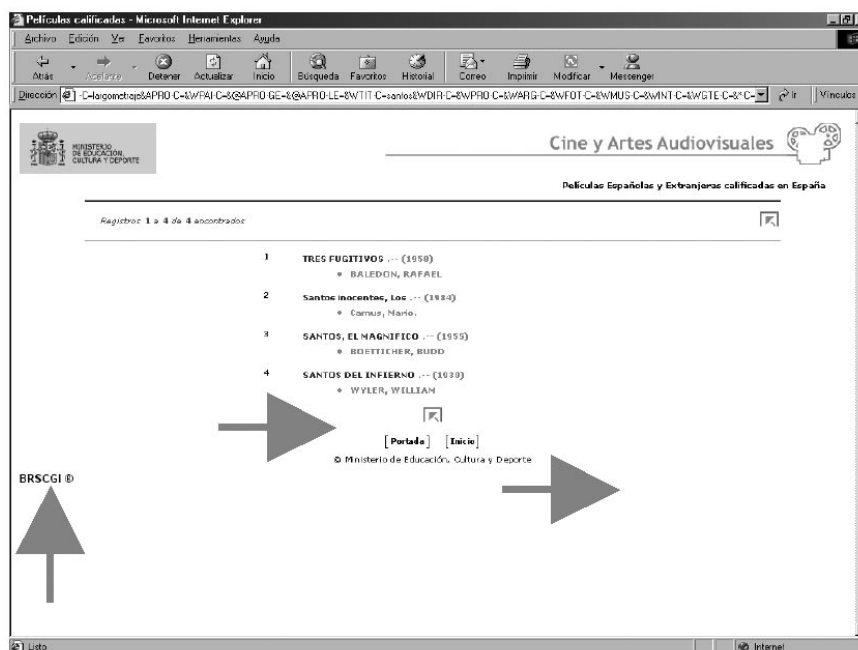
Películas calificadas - Microsoft Internet Explorer

Archivo Edición Ver Favoritos Herramientas Ayuda

Atrás Adelante Detener Actualizar Inicio Búsqueda Favoritos Historial Correo Imprimir Modificar Messenger

Dirección -C=largometraje&APRO-C=&WPAI-C=&@APRO-GE=&@APRO-LE=&WTIT-C=santos&WDIR-C=&WPRO-C=&WARG-C=&WFOT-C=&WMUS-C=&WINT-C=&WGTE-C=&*C= Ir Vínculos

MINISTERIO DE EDUCACIÓN, CULTURA Y DEPORTE

Cine y Artes Audiovisuales

Películas Españolas y Extranjeras calificadas en España

Registros 1 a 4 de 4 encontrados

1 TRES FUGITIVOS .-- (1950)
• BALEDON, RAFAEL

2 Santos inocentes, Los .-- (1984)
• Camus, Mario.

3 SANTOS, EL MAGNIFICO .-- (1955)
• BOETTICHER, BUDD

4 SANTOS DEL INFIERNO .-- (1930)
• WYLER, WILLIAM

[Portada] [Inicio]

© Ministerio de Educación, Cultura y Deporte

BRSCGI ©

Listo

Internet